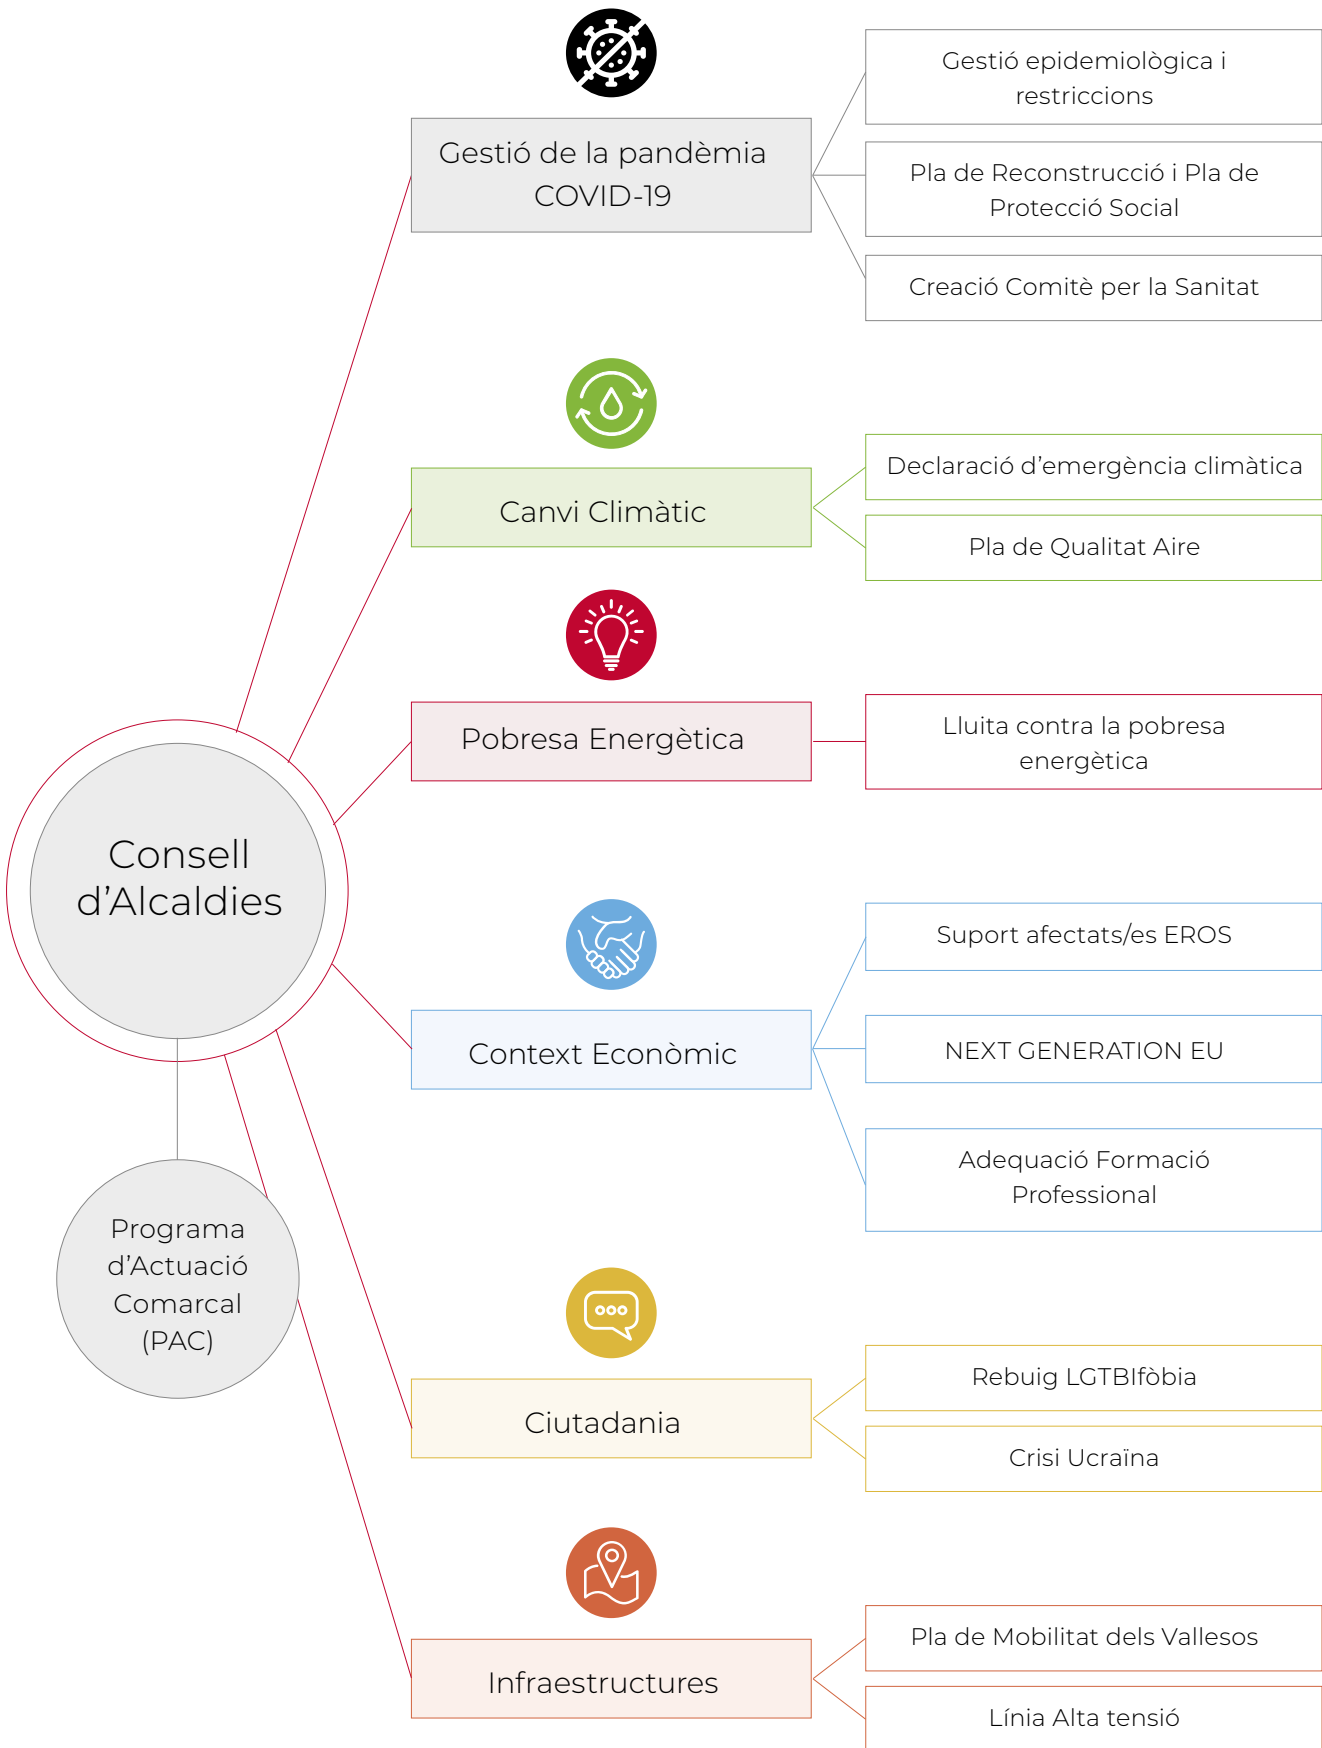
Consell d’Alcaldies

Programa d’Actuació Comarcal (PAC)

Gestió de la pandèmia COVID-19

Gestió epidemiològica i restriccions

Pla de Reconstrucció i Pla de Protecció Social

Creació Comitè per la Sanitat

Canvi Climàtic

Declaració d’emergència climàtica

Pla de Qualitat Aire

Pobresa Energètica

Lluita contra la pobresa energètica

Context Econòmic

Suport afectats/es EROS

NEXT GENERATION EU

Adequació Formació Professional

Ciutadania

Rebuig LGTBIfòbia

Crisi Ucraïna

Infraestructures

Pla de Mobilitat dels Vallesos

Línia Alta tensió